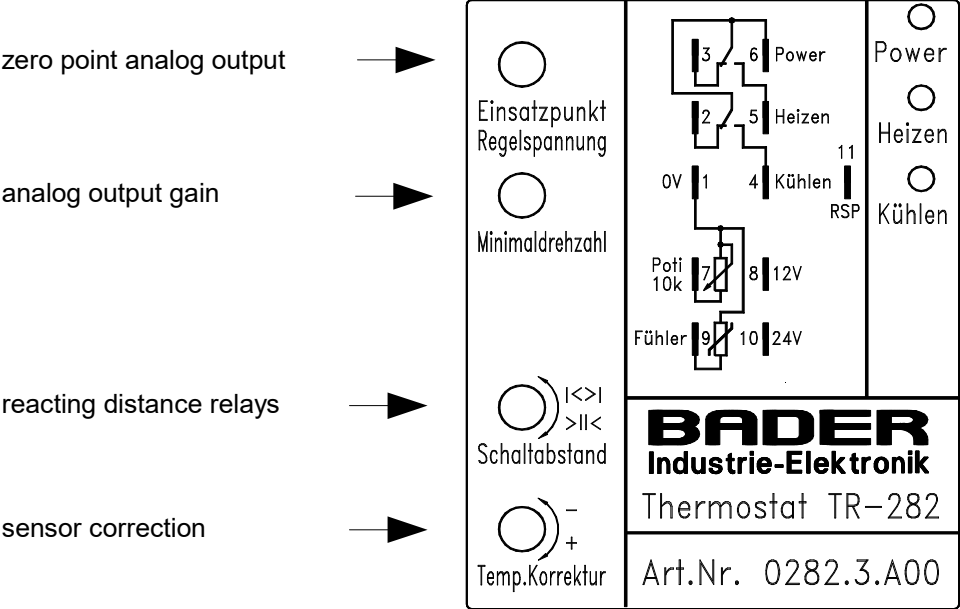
zero point analog output

analog output gain

reacting distance relays

sensor correction

Einsatzpunkt Regelspannung

Minimaldrehzahl

|<>|
>||<
Schaltabstand

–
+
Temp.Korrektur

3 6 Power
2 5 Heizen
0V 1 4 Kühlen
11
RSP
Poti 10k 7 8 12V
Fühler 9 10 24V

Power
Heizen
Kühlen

BADER
Industrie-Elektronik
Thermostat TR-282

Art.Nr. 0282.3.A00